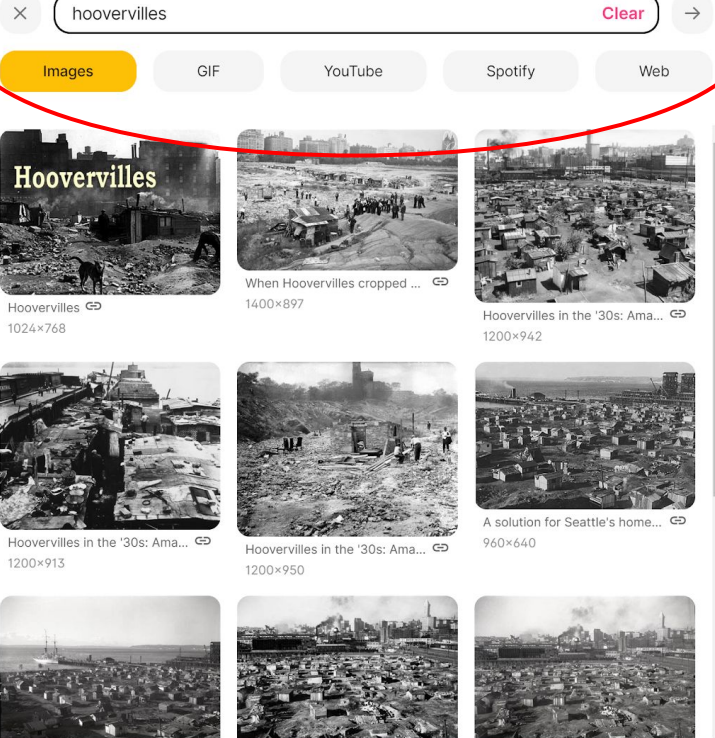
hoovervilles Clear

Images GIF YouTube Spotify Web

Hoovervilles

Hoovervilles
1024×768

When Hoovervilles cropped ...
1400×897

Hoovervilles in the '30s: Ama...
1200×942

Hoovervilles in the '30s: Ama...
1200×913

Hoovervilles in the '30s: Ama...
1200×950

A solution for Seattle's home...
960×640